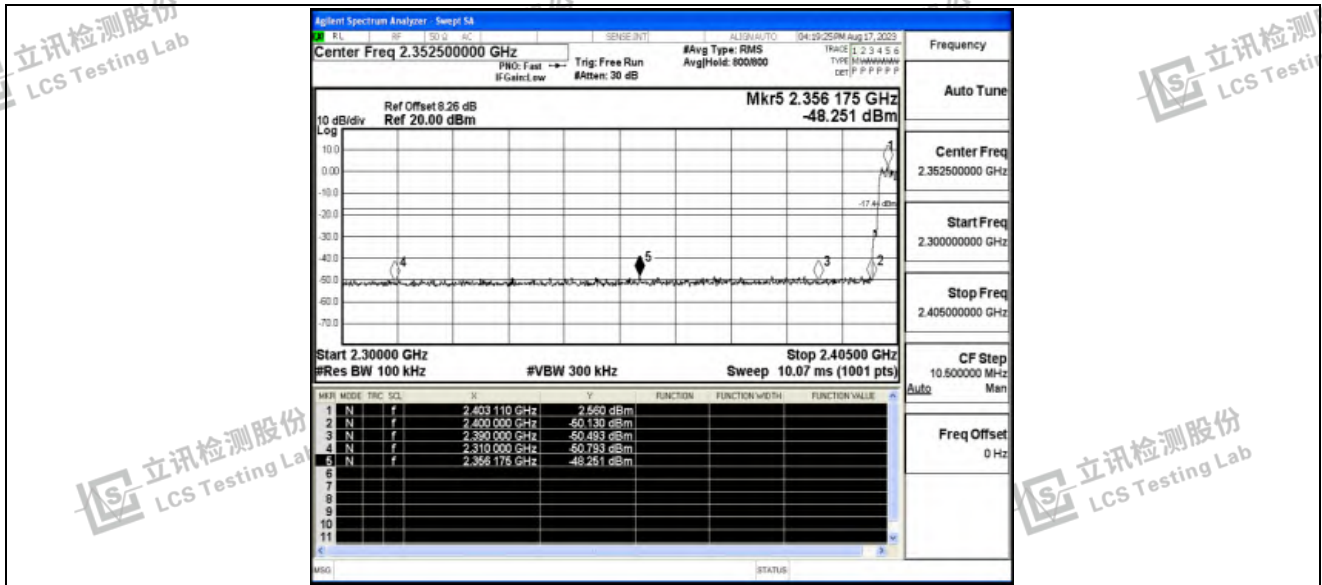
立讯检测股份 LCS Testing Lab

Agilent Spectrum Analyzer - Swept SA

RL RF 50 Ω AC SENSE:INT ALIGN AUTO 04:19:25 PM Aug 17, 2023

Center Freq 2.352500000 GHz

PNO: Fast IFGain:Low

Trig: Free Run #Atten: 30 dB

#Avg Type: RMS Avg|Hold: 800/800

TRACE 1 2 3 4 5 6 TYPE MWWWWW DET P P P P P P

Frequency

Ref Offset 8.26 dB
10 dB/div Ref 20.00 dBm
Log

Mkr5 2.356 175 GHz
-48.251 dBm

10.0
0.00
-10.0
-20.0
-30.0
-40.0
-50.0
-60.0
-70.0

-17.44 dBm

1 2 3 4 5

Start 2.30000 GHz
#Res BW 100 kHz

#VBW 300 kHz

Stop 2.40500 GHz
Sweep 10.07 ms (1001 pts)

| MKR | MODE | TRC | SCL | X | Y | FUNCTION | FUNCTION WIDTH | FUNCTION VALUE |
|---|---|---|---|---|---|---|---|---|
| 1 | N | | f | 2.403 110 GHz | 2.560 dBm | | | |
| 2 | N | | f | 2.400 000 GHz | -50.130 dBm | | | |
| 3 | N | | f | 2.390 000 GHz | -50.493 dBm | | | |
| 4 | N | | f | 2.310 000 GHz | -50.793 dBm | | | |
| 5 | N | | f | 2.356 175 GHz | -48.251 dBm | | | |
| 6 | | | | | | | | |
| 7 | | | | | | | | |
| 8 | | | | | | | | |
| 9 | | | | | | | | |
| 10 | | | | | | | | |
| 11 | | | | | | | | |

Auto Tune

Center Freq
2.352500000 GHz

Start Freq
2.300000000 GHz

Stop Freq
2.405000000 GHz

CF Step
10.500000 MHz
Auto Man

Freq Offset
0 Hz

MSG STATUS

立讯检测股份 LCS Testing Lab

立讯检测股份 LCS Testing Lab

立讯检测股份 LCS Testing Lab